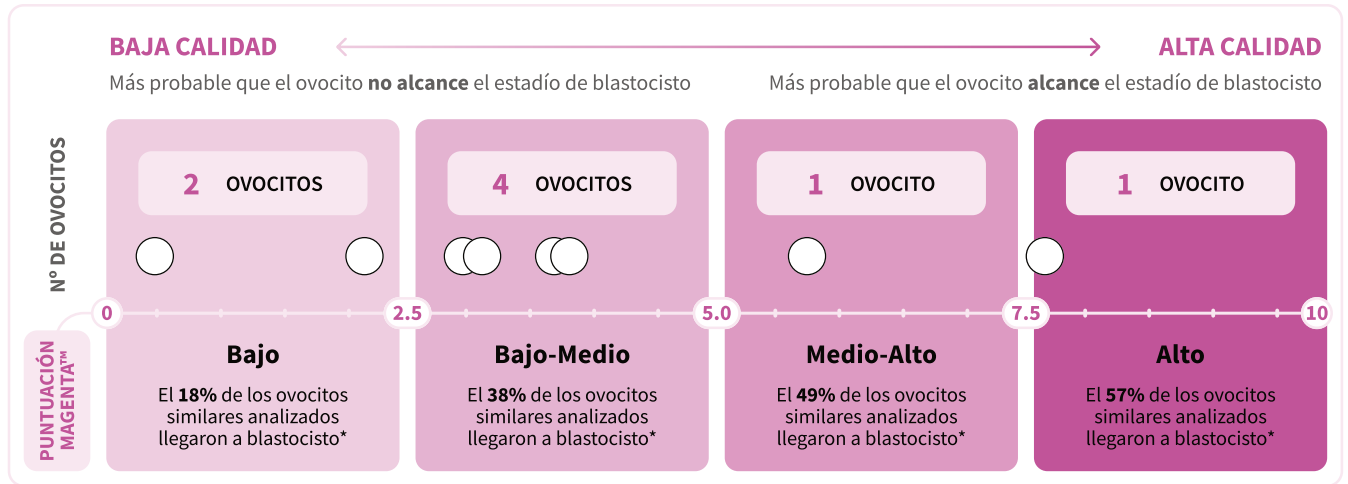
BAJA CALIDAD

ALTA CALIDAD

Más probable que el ovocito **no alcance** el estadío de blastocisto

Más probable que el ovocito **alcance** el estadío de blastocisto

Nº DE OVOCITOS

2 OVOCITOS

4 OVOCITOS

1 OVOCITO

1 OVOCITO

0 2.5 5.0 7.5 10

PUNTUACIÓN MAGENTA™

Bajo

El 18% de los ovocitos similares analizados llegaron a blastocisto*

Bajo-Medio

El 38% de los ovocitos similares analizados llegaron a blastocisto*

Medio-Alto

El 49% de los ovocitos similares analizados llegaron a blastocisto*

Alto

El 57% de los ovocitos similares analizados llegaron a blastocisto*